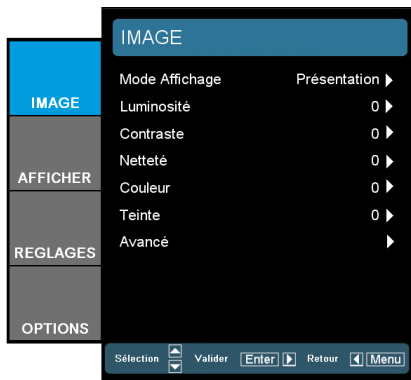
IMAGE
AFFICHER
REGLAGES
OPTIONS

IMAGE

| | |
|---|---|
| Mode Affichage | Présentation |
| Luminosité | 0 |
| Contraste | 0 |
| Netteté | 0 |
| Couleur | 0 |
| Teinte | 0 |
| Avancé | |

Sélection Valider Enter Retour Menu